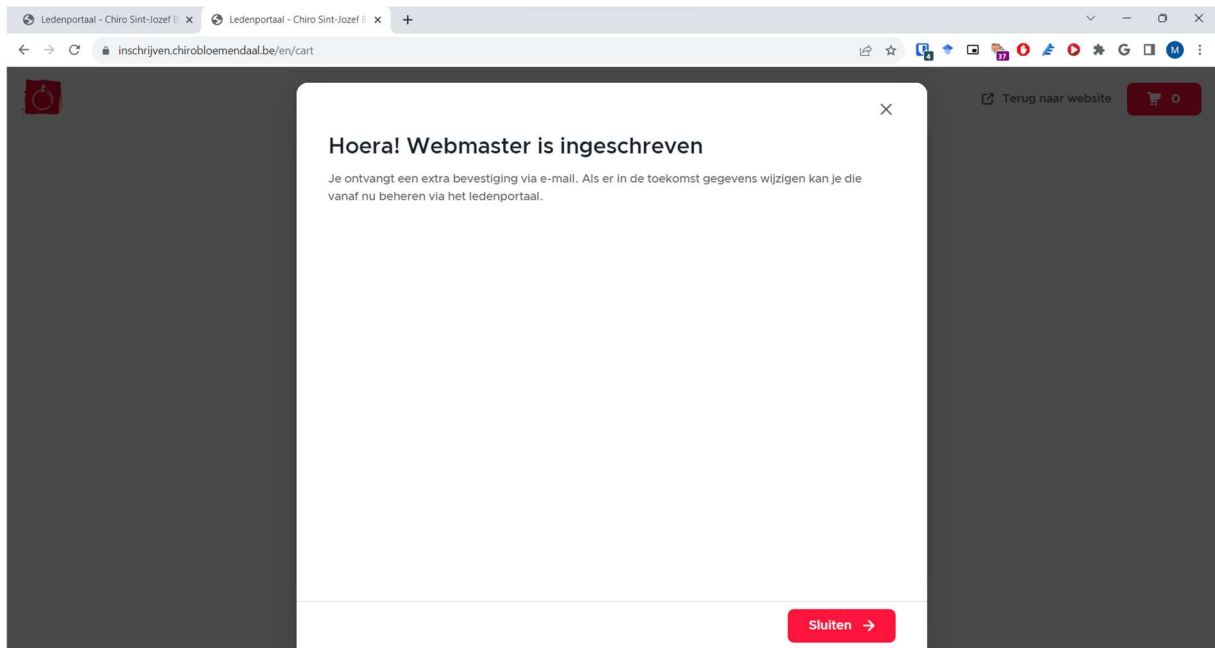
Ledenportaal - Chiro Sint-Jozef B ×
Ledenportaal - Chiro Sint-Jozef B ×
+

inschrijven.chirobloemendaal.be/en/cart

4 37 M

Terug naar website
0

×

Hoera! Webmaster is ingeschreven

Je ontvangt een extra bevestiging via e-mail. Als er in de toekomst gegevens wijzigen kan je die vanaf nu beheren via het ledenportaal.

Sluiten →